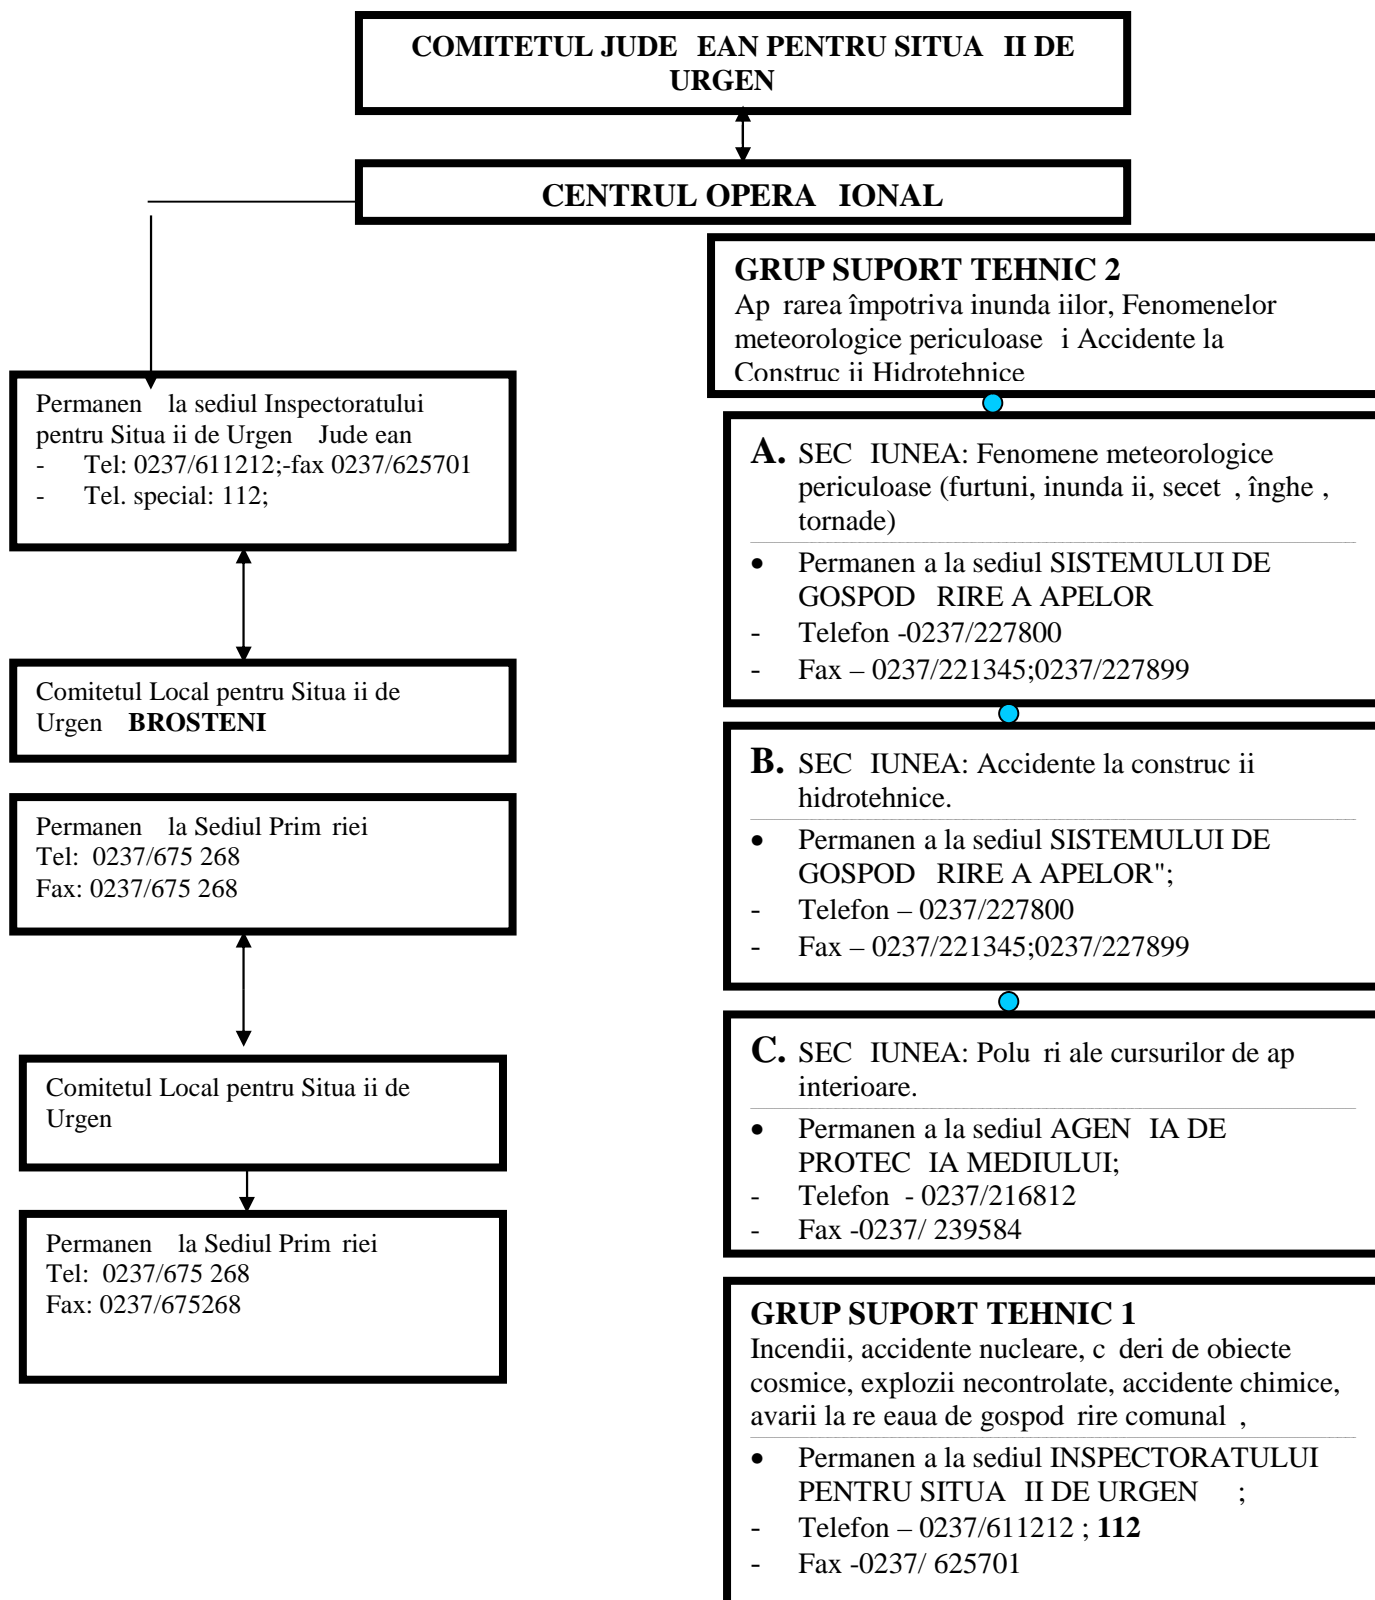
COMITETUL JUDE EAN PENTRU SITUA II DE URGEN

CENTRUL OPERA IONAL

GRUP SUPORT TEHNIC 2
Ap rarea împotriva inunda iilor, Fenomenelor meteorologice periculoase i Accidente la Construc ii Hidrotehnice

Permanen la sediul Inspectoratului pentru Situa ii de Urgen Jude ean
- Tel: 0237/611212;-fax 0237/625701
- Tel. special: 112;

A. SEC IUNEA: Fenomene meteorologice periculoase (furtuni, inunda ii, secet , înghe , tornade)
• Permanen a la sediul SISTEMULUI DE GOSPOD RIRE A APELOR
- Telefon -0237/227800
- Fax – 0237/221345;0237/227899

Comitetul Local pentru Situa ii de Urgen BROSTENI

B. SEC IUNEA: Accidente la construc ii hidrotehnice.
• Permanen a la sediul SISTEMULUI DE GOSPOD RIRE A APELOR";
- Telefon – 0237/227800
- Fax – 0237/221345;0237/227899

Permanen la Sediul Prim riei
Tel: 0237/675 268
Fax: 0237/675 268

C. SEC IUNEA: Polu ri ale cursurilor de ap interioare.
• Permanen a la sediul AGEN IA DE PROTEC IA MEDIULUI;
- Telefon - 0237/216812
- Fax -0237/ 239584

Comitetul Local pentru Situa ii de Urgen

Permanen la Sediul Prim riei
Tel: 0237/675 268
Fax: 0237/675268

GRUP SUPORT TEHNIC 1
Incendii, accidente nucleare, c deri de obiecte cosmice, explozii necontrolate, accidente chimice, avarii la re eaua de gospod rire comunal ,
• Permanen a la sediul INSPECTORATULUI PENTRU SITUA II DE URGEN ;
- Telefon – 0237/611212 ; 112
- Fax -0237/ 625701